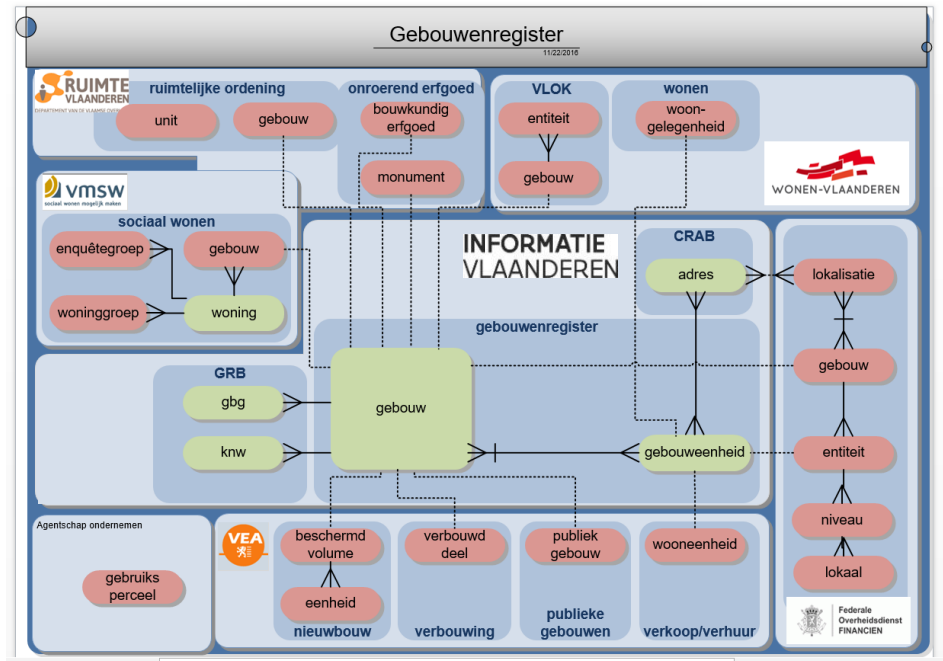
Gebouwenregister
11/22/2018

RUIMTE VLAANDEREN
DEPARTEMENT VAN DE VLAAMSE OVERHEID

ruimtelijke ordening
unit
gebouw

onroerend erfgoed
bouwkundig erfgoed
monument

VLOK
entiteit
gebouw

wonen
woongelegenheid

WONEN-VLAANDEREN

vmsw
sociaal wonen mogelijk maken

sociaal wonen
enquêtegroep
gebouw
woninggroep
woning

INFORMATIE VLAANDEREN

CRAB
adres

lokalisatie
gebouw
entiteit
niveau
lokaal

gebouwenregister
gebouw
gebouweenheid

GRB
gbg
knw

Agentschap ondernemen
gebruiks perceel

VEA

beschermd volume
eenheid
nieuwbouw

verbouwd deel
verbouwing

publiek gebouw
publieke gebouwen

wooneenheid
verkoop/verhuur

Federale Overheidsdienst FINANCIEN